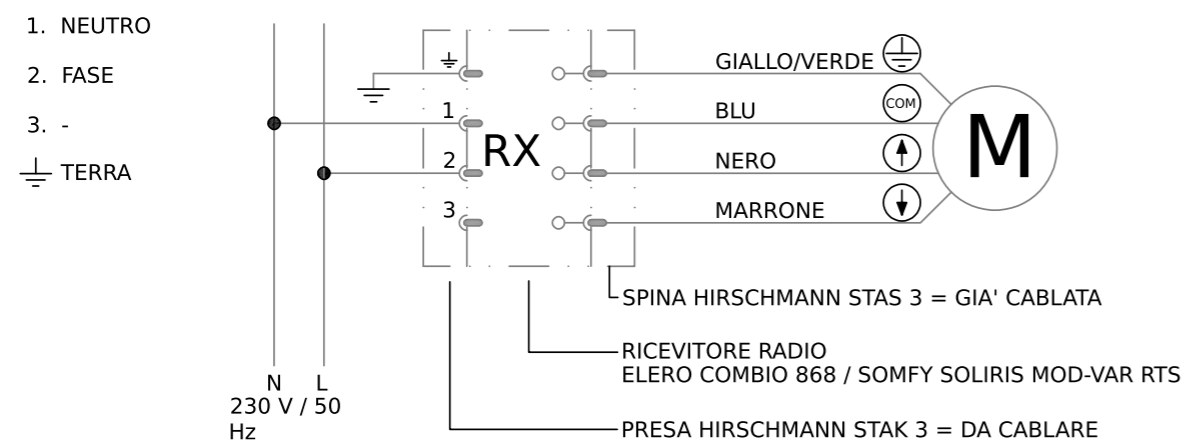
1. NEUTRO

2. FASE

3. -

TERRA

1

2

3

RX

GIALLO/VERDE

BLU

NERO

MARRONE

COM

M

SPINA HIRSCHMANN STAS 3 = GIA' CABLATA

RICEVITORE RADIO
ELERO COMBIO 868 / SOMFY SOLIRIS MOD-VAR RTS

PRESA HIRSCHMANN STAK 3 = DA CABLARE

N L
230 V / 50 Hz